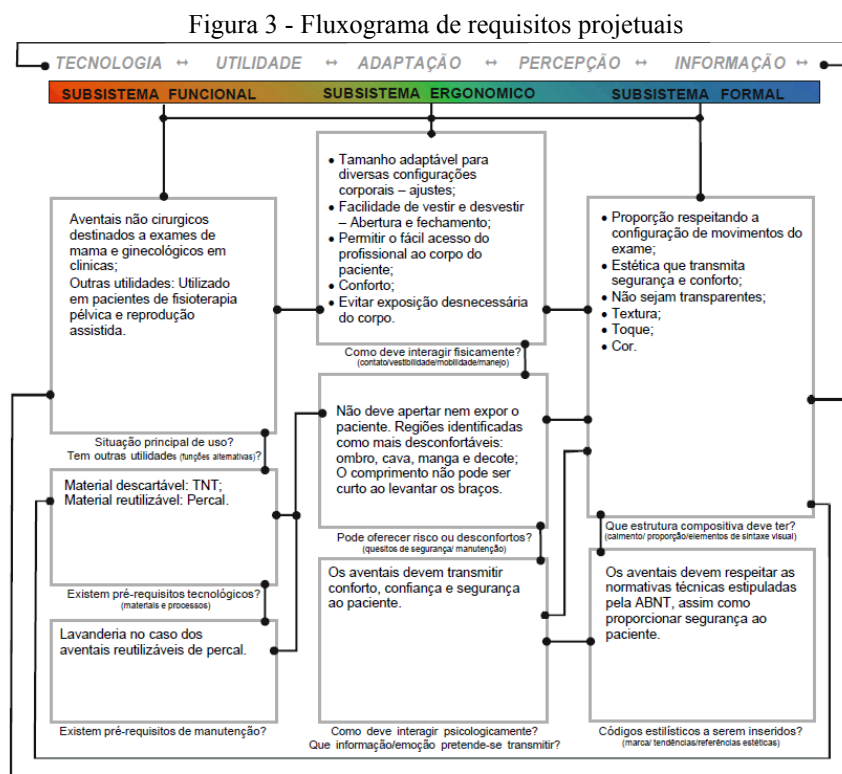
Figura 3 - Fluxograma de requisitos projetuais

TECNOLOGIA ↔ UTILIDADE ↔ ADAPTAÇÃO ↔ PERCEPÇÃO ↔ INFORMAÇÃO

SUBSISTEMA FUNCIONAL
SUBSISTEMA ERGONOMICO
SUBSISTEMA FORMAL

Aventais não cirurgicos destinados a exames de mama e ginecológicos em clinicas;
Outras utilidades: Utilizado em pacientes de fisioterapia pélvica e reprodução assistida.

Situação principal de uso?
Tem outras utilidades (funções alternativas)?

Material descartável: TNT;
Material reutilizável: Percal.

Existem pré-requisitos tecnológicos?
(materiais e processos)

Lavanderia no caso dos aventais reutilizáveis de percal.

Existem pré-requisitos de manutenção?

• Tamanho adaptável para diversas configurações corporais – ajustes;
• Facilidade de vestir e desvestir – Abertura e fechamento;
• Permitir o fácil acesso do profissional ao corpo do paciente;
• Conforto;
• Evitar exposição desnecessária do corpo.

Como deve interagir fisicamente?
(contato/vestibilidade/mobilidade/manejo)

Não deve apertar nem expor o paciente. Regiões identificadas como mais desconfortáveis: ombro, cava, manga e decote; O comprimento não pode ser curto ao levantar os braços.

Pode oferecer risco ou desconfortos?
(quesitos de segurança/ manutenção)

Os aventais devem transmitir conforto, confiança e segurança ao paciente.

Como deve interagir psicologicamente?
Que informação/emoção pretende-se transmitir?

• Proporção respeitando a configuração de movimentos do exame;
• Estética que transmita segurança e conforto;
• Não sejam transparentes;
• Textura;
• Toque;
• Cor.

Que estrutura compositiva deve ter?
(caimento/ proporção/elementos de sintaxe visual)

Os aventais devem respeitar as normativas técnicas estipuladas pela ABNT, assim como proporcionar segurança ao paciente.

Códigos estilísticos a serem inseridos?
(marca/ tendências/referências estéticas)